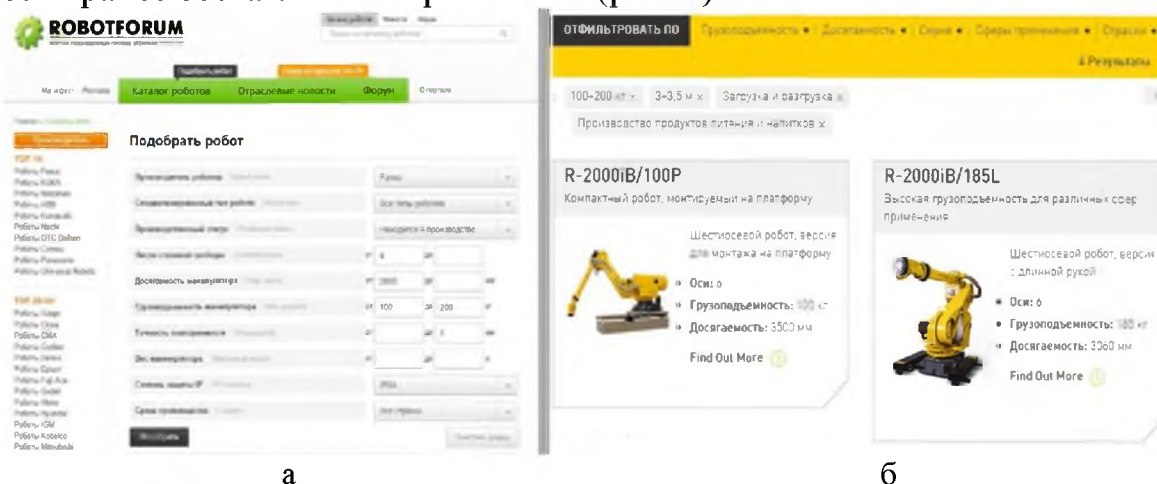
ROBOTFORUM

Каталог роботов Отраслевые новости Форум

Подобрать робот

TOP 10

Роботы Fanuc
Роботы KUKA
Роботы Yaskawa
Роботы ABB
Роботы Kawasaki
Роботы Nachi
Роботы OTC Daihen
Роботы Comau
Роботы Panasonic
Роботы Universal Robots

Роботы Epson
Роботы Fuji Ace
Роботы Gudel
Роботы Hyundai
Роботы IGM
Роботы Kobelco
Роботы Mitsubishi

Производитель роботов Fanuc
Специализированные тип роботов Все типы роботов
Производственный статус Находится в производстве
Число степеней свободы от 6 до
Досягаемость манипулятора от 2800 до мм
Грузоподъемность манипулятора от 100 до 200 кг
Точность позиционирования от до 3 мм
Вес манипулятора от до
Степень защиты IP
Срок производства Все страны

Подобрать

а

ОТФИЛЬТРОВАТЬ ПО Грузоподъемность ▾ Досягаемость ▾ Серия ▾ Сферы применения ▾ Отрасли ▾

4 Результаты

100-200 кг × 3-3,5 м × Загрузка и разгрузка ×
Производство продуктов питания и напитков ×

R-2000iB/100P
Компактный робот, монтируемый на платформу

Шестиосевой робот, версия для монтажа на платформу
• Оси: 6
• Грузоподъемность: 100 кг
• Досягаемость: 3500 мм
Find Out More

R-2000iB/185L
Высокая грузоподъемность для различных сфер применения

Шестиосевой робот, версия с длинной рукой
• Оси: 6
• Грузоподъемность: 185 кг
• Досягаемость: 3060 мм
Find Out More

б